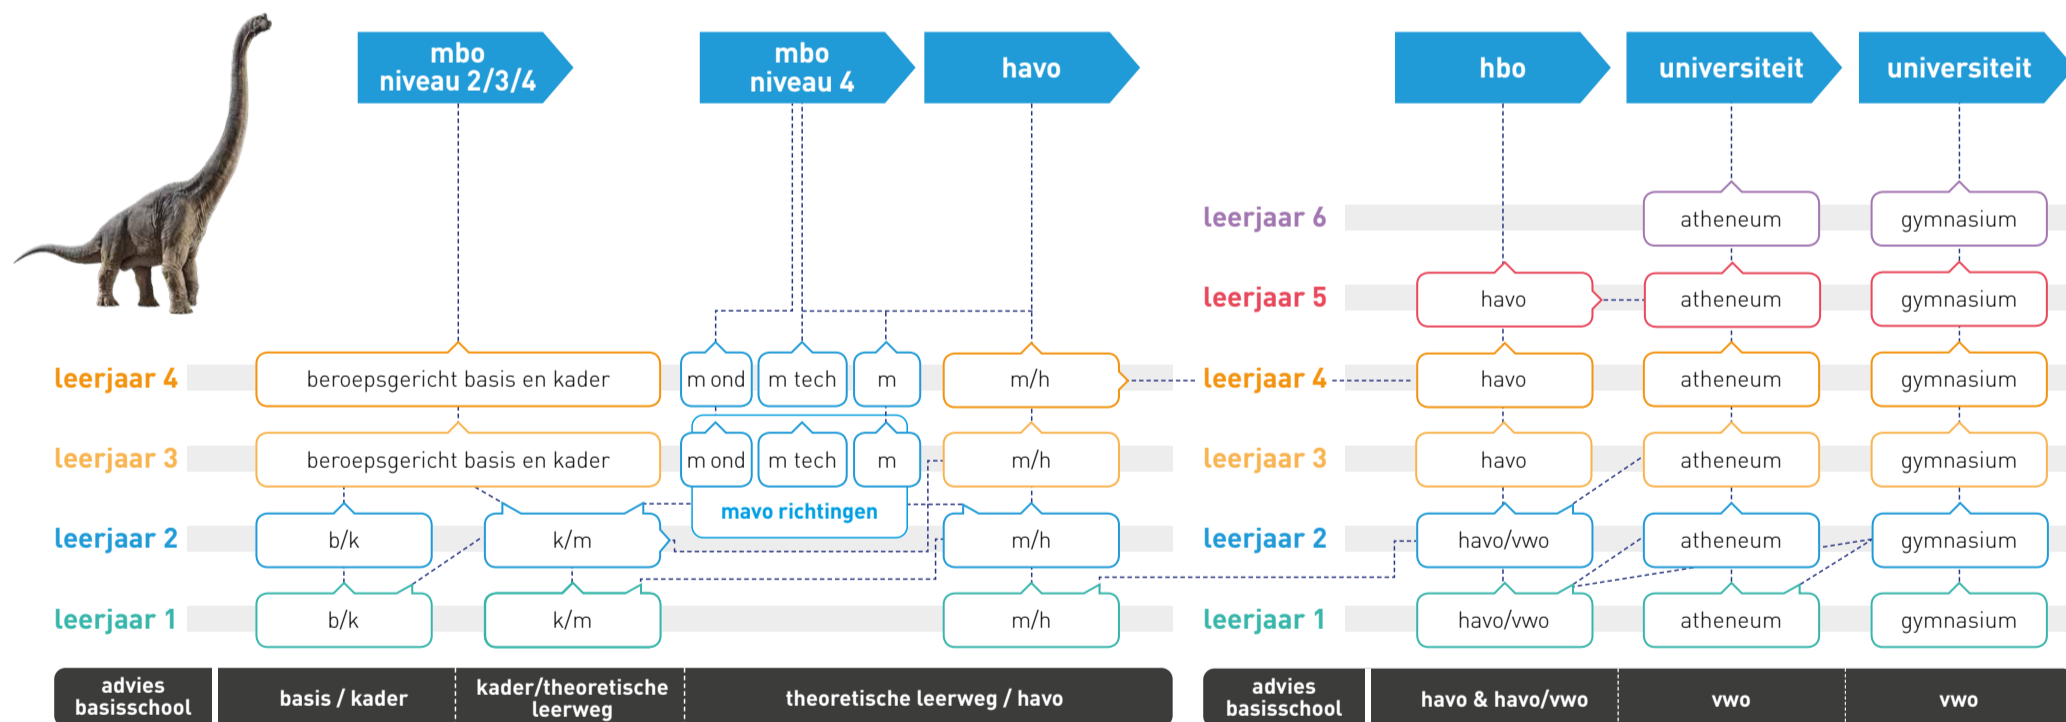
mbo niveau 2/3/4

mbo niveau 4

havo

hbo

universiteit

universiteit

leerjaar 6

atheneum

gymnasium

leerjaar 5

havo

atheneum

gymnasium

leerjaar 4

beroepsgericht basis en kader

m ond

m tech

m

m/h

leerjaar 4

havo

atheneum

gymnasium

leerjaar 3

beroepsgericht basis en kader

m ond

m tech

m

m/h

leerjaar 3

havo

atheneum

gymnasium

mavo richtingen

leerjaar 2

b/k

k/m

m/h

leerjaar 2

havo/vwo

atheneum

gymnasium

leerjaar 1

b/k

k/m

m/h

leerjaar 1

havo/vwo

atheneum

gymnasium

advies basisschool

basis / kader

kader/theoretische leerweg

theoretische leerweg / havo

advies basisschool

havo & havo/vwo

vwo

vwo